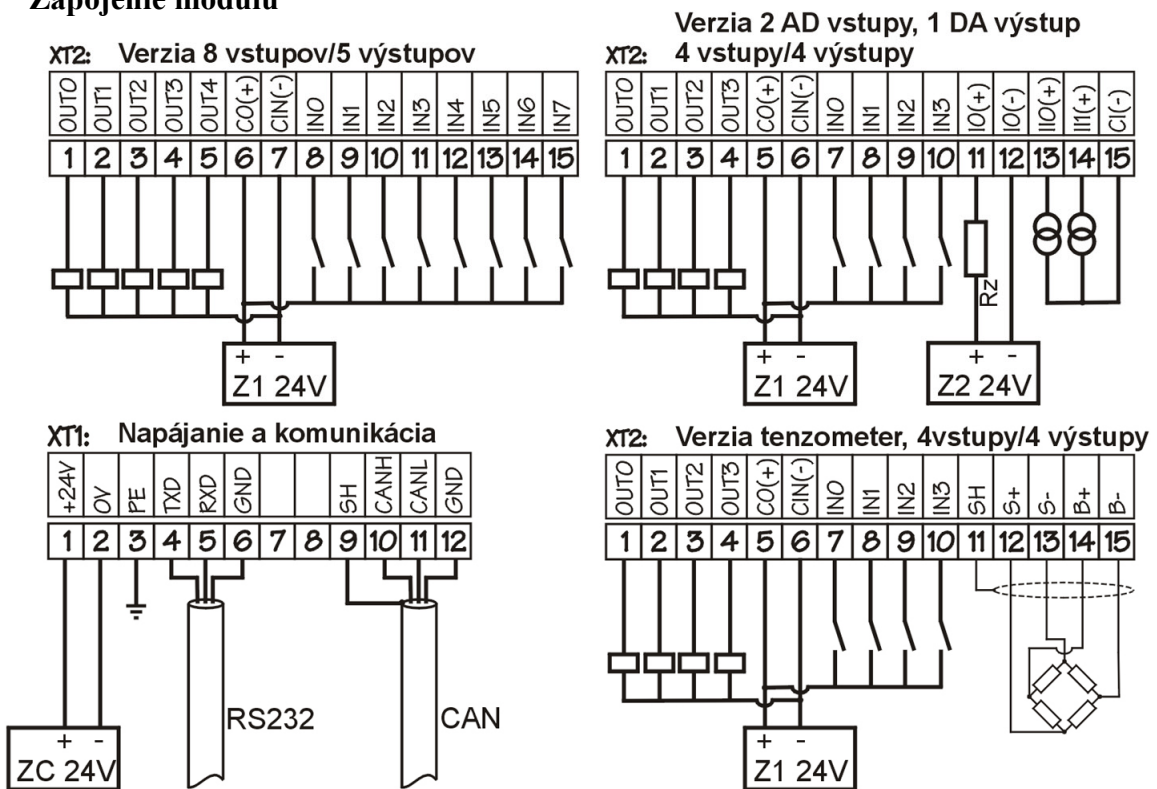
Zapojenie modulu

XT2: Verzia 8 vstupov/5 výstupov

| OUT0 | OUT1 | OUT2 | OUT3 | OUT4 | CO(+) | CIN(-) | IN0 | IN1 | IN2 | IN3 | IN4 | IN5 | IN6 | IN7 |
|---|---|---|---|---|---|---|---|---|---|---|---|---|---|---|
| 1 | 2 | 3 | 4 | 5 | 6 | 7 | 8 | 9 | 10 | 11 | 12 | 13 | 14 | 15 |

+ -
Z1 24V

Verzia 2 AD vstupy, 1 DA výstup
XT2: 4 vstupy/4 výstupy

| OUT0 | OUT1 | OUT2 | OUT3 | CO(+) | CIN(-) | IN0 | IN1 | IN2 | IN3 | IO(+) | IO(-) | IIO(+) | II1(+) | CI(-) |
|---|---|---|---|---|---|---|---|---|---|---|---|---|---|---|
| 1 | 2 | 3 | 4 | 5 | 6 | 7 | 8 | 9 | 10 | 11 | 12 | 13 | 14 | 15 |

Rz
+ -
Z1 24V
+ -
Z2 24V

XT1: Napájanie a komunikácia

| +24V | 0V | PE | TXD | RXD | GND | | | SH | CANH | CANL | GND |
|---|---|---|---|---|---|---|---|---|---|---|---|
| 1 | 2 | 3 | 4 | 5 | 6 | 7 | 8 | 9 | 10 | 11 | 12 |

RS232
CAN
+ -
ZC 24V

XT2: Verzia tenzometer, 4vstupy/4 výstupy

| OUT0 | OUT1 | OUT2 | OUT3 | CO(+) | CIN(-) | IN0 | IN1 | IN2 | IN3 | SH | S+ | S- | B+ | B- |
|---|---|---|---|---|---|---|---|---|---|---|---|---|---|---|
| 1 | 2 | 3 | 4 | 5 | 6 | 7 | 8 | 9 | 10 | 11 | 12 | 13 | 14 | 15 |

+ -
Z1 24V